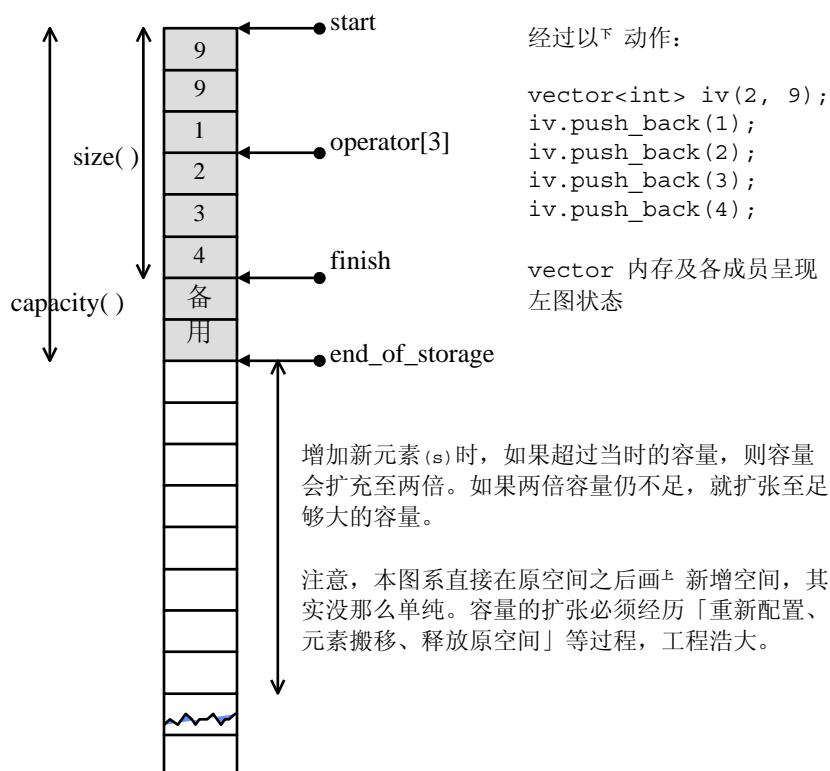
start

9
9
1
2
3
4
备
用

size( )

capacity( )

operator[3]

finish

end_of_storage

经过以下动作：

vector<int> iv(2, 9);
iv.push_back(1);
iv.push_back(2);
iv.push_back(3);
iv.push_back(4);

vector 内存及各成员呈现左图状态

增加新元素(s)时，如果超过当时的容量，则容量会扩充至两倍。如果两倍容量仍不足，就扩张至足够大的容量。

注意，本图系直接在原空间之后画上新增空间，其实没那么单纯。容量的扩张必须经历「重新配置、元素搬移、释放原空间」等过程，工程浩大。